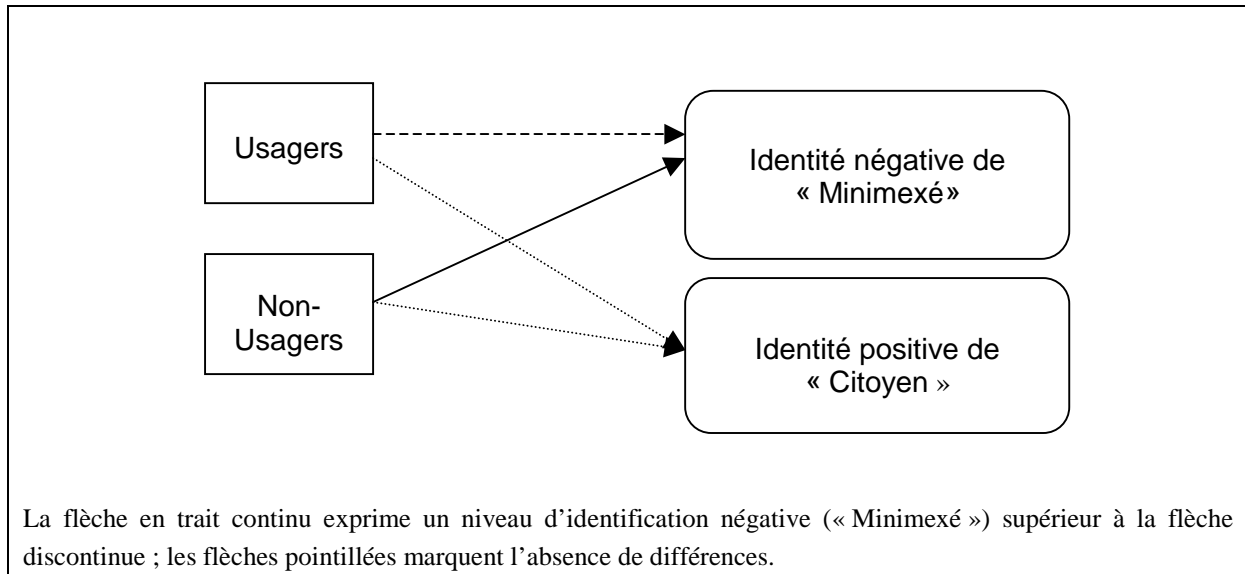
Usagers

Non-Usagers

Identité négative de « Minimexé»

Identité positive de « Citoyen »

La flèche en trait continu exprime un niveau d'identification négative (« Minimexé ») supérieur à la flèche discontinue ; les flèches pointillées marquent l'absence de différences.